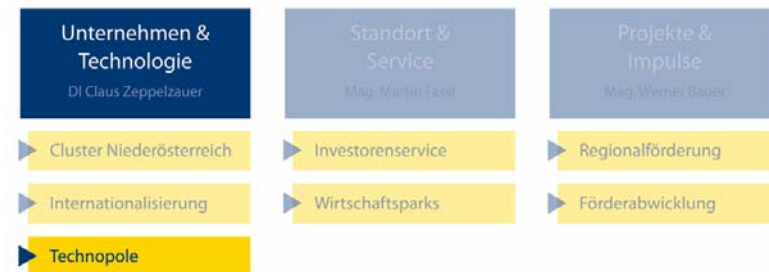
Unternehmen & Technologie
DI Claus Zeppelzauer

Standort & Service
Mag. Martin Fassl

Projekte & Impulse
Mag. Werner Bauer

Cluster Niederösterreich

Internationalisierung

Technopole

Investorenservice

Wirtschaftsparks

Regionalförderung

Förderabwicklung